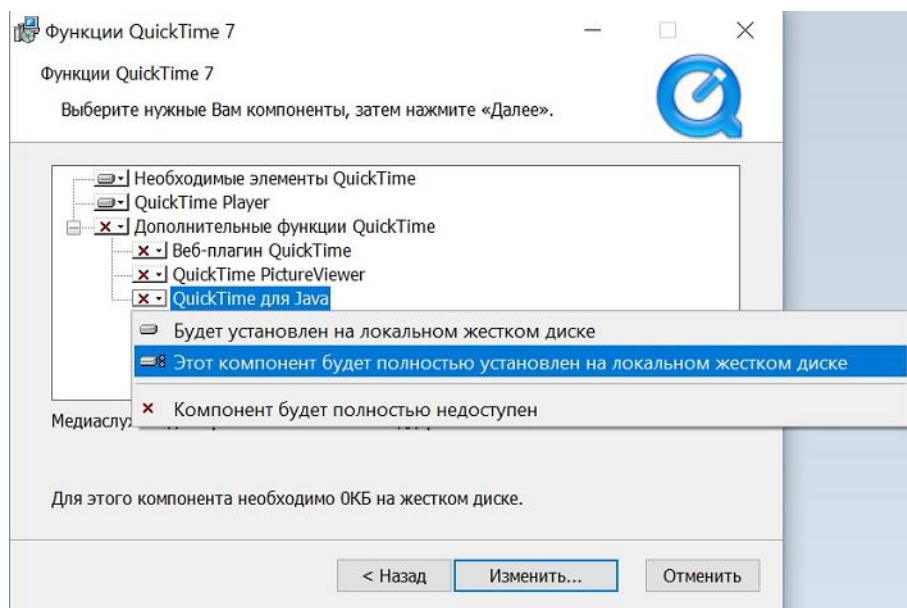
Функции QuickTime 7

Функции QuickTime 7

Выберите нужные Вам компоненты, затем нажмите «Далее».

Необходимые элементы QuickTime
QuickTime Player
Дополнительные функции QuickTime
Веб-плагин QuickTime
QuickTime PictureViewer
QuickTime для Java

Будет установлен на локальном жестком диске
Этот компонент будет полностью установлен на локальном жестком диске
Компонент будет полностью недоступен

Медиаслу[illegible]

Для этого компонента необходимо 0КБ на жестком диске.

< Назад
Изменить...
Отменить